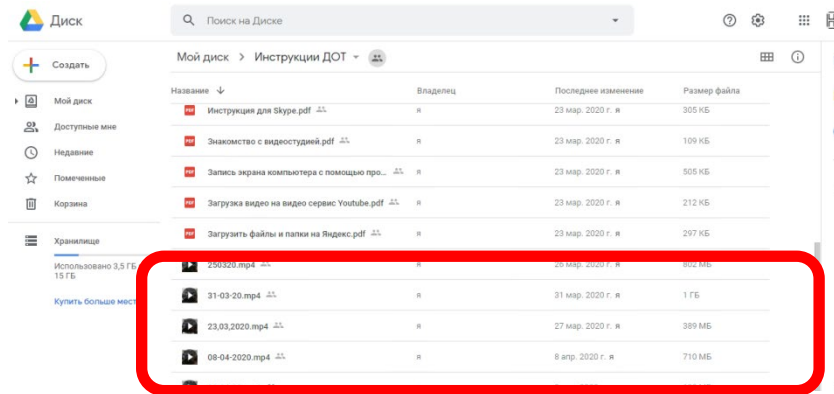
Диск

Поиск на Диске

Создать

Мой диск

Доступные мне

Недавние

Помеченные

Корзина

Хранилище

Использовано 3,5 ГБ из 15 ГБ

Купить больше мест

Мой диск > Инструкции ДОТ

| Название | Владелец | Последнее изменение | Размер файла |
|---|---|---|---|
| Инструкция для Skype.pdf | я | 23 мар. 2020 г. я | 305 КБ |
| Знакомство с видеостудией.pdf | я | 23 мар. 2020 г. я | 109 КБ |
| Запись экрана компьютера с помощью про... | я | 23 мар. 2020 г. я | 505 КБ |
| Загрузка видео на видео сервис Youtube.pdf | я | 23 мар. 2020 г. я | 212 КБ |
| Загрузить файлы и папки на Яндекс.pdf | я | 23 мар. 2020 г. я | 297 КБ |
| 250320.mp4 | я | 26 мар. 2020 г. я | 802 МБ |
| 31-03-20.mp4 | я | 31 мар. 2020 г. я | 1 ГБ |
| 23,03,2020.mp4 | я | 27 мар. 2020 г. я | 389 МБ |
| 08-04-2020.mp4 | я | 8 апр. 2020 г. я | 710 МБ |